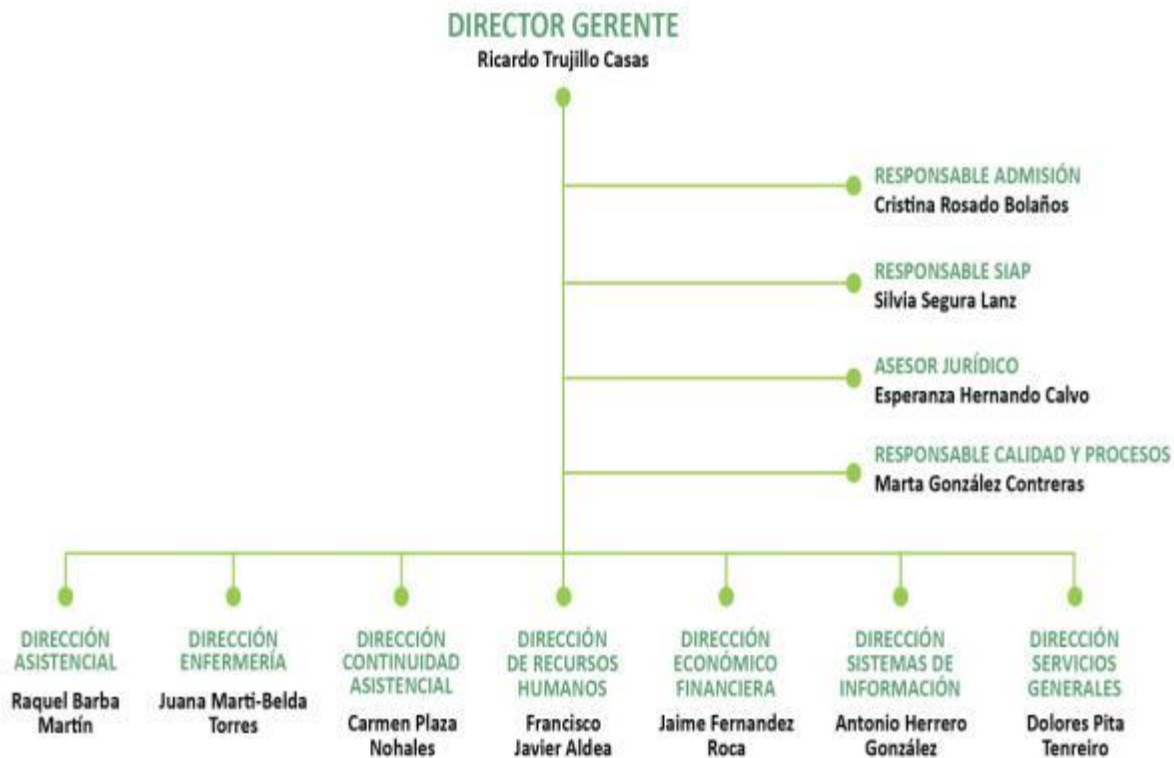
DIRECTOR GERENTE
Ricardo Trujillo Casas

RESPONSABLE ADMISIÓN
Cristina Rosado Bolaños

RESPONSABLE SIAP
Silvia Segura Lanz

ASESOR JURÍDICO
Esperanza Hernando Calvo

RESPONSABLE CALIDAD Y PROCESOS
Marta González Contreras

DIRECCIÓN ASISTENCIAL
Raquel Barba Martín

DIRECCIÓN ENFERMERÍA
Juana Marti-Belda Torres

DIRECCIÓN CONTINUIDAD ASISTENCIAL
Carmen Plaza Nohales

DIRECCIÓN DE RECURSOS HUMANOS
Francisco Javier Aldea

DIRECCIÓN ECONÓMICO FINANCIERA
Jaime Fernandez Roca

DIRECCIÓN SISTEMAS DE INFORMACIÓN
Antonio Herrero González

DIRECCIÓN SERVICIOS GENERALES
Dolores Pita Tenreiro